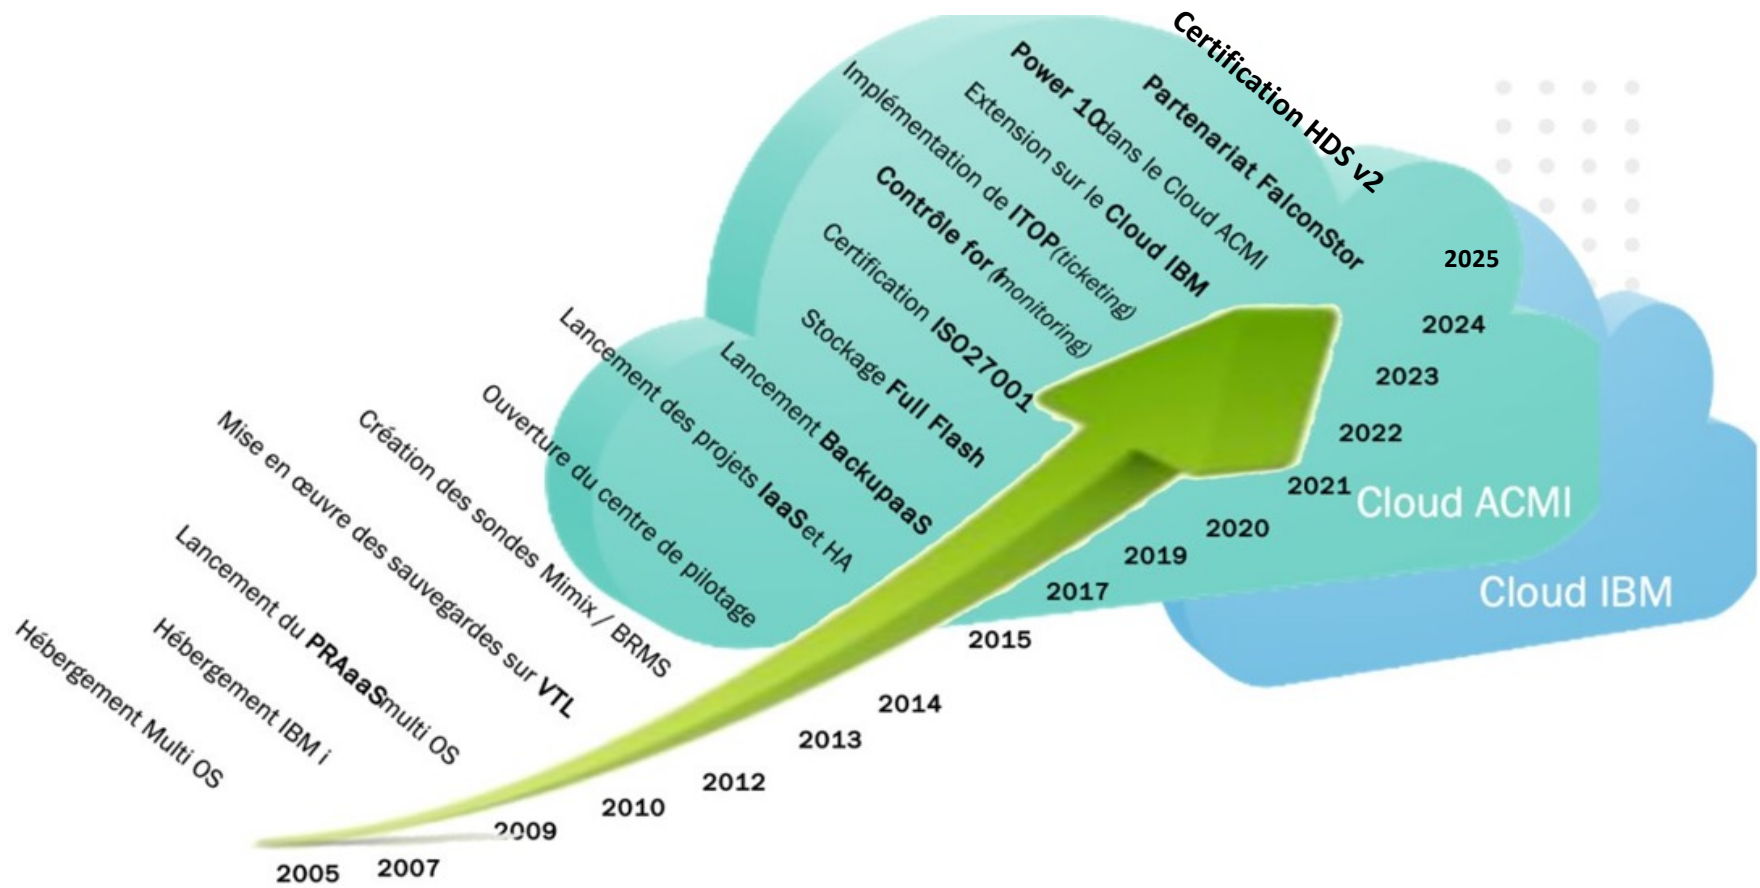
Hébergement Multi OS
Hébergement IBM i
Lancement du PRAaaSmulti OS
Mise en œuvre des sauvegardes sur VTL
Création des sondes Mimix / BRMS
Ouverture du centre de pilotage
Lancement des projets IaaSet HA
Lancement BackupaaS
Stockage Full Flash
Certification ISO27001
Contrôle for i(monitoring)
Implémentation de ITOP(ticketing)
Extension sur le Cloud IBM
Power 10dans le Cloud ACMI
Partenariat FalconStor
Certification HDS v2

2005
2007
2009
2010
2012
2013
2014
2015
2017
2019
2020
2021
2022
2023
2024
2025

Cloud ACMI
Cloud IBM